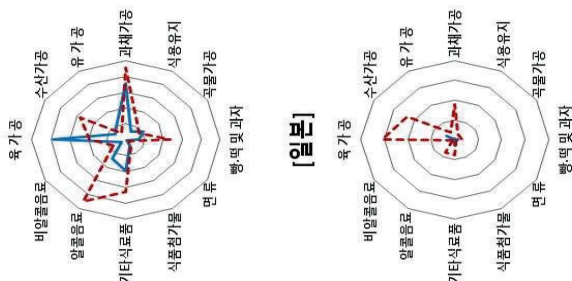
과채가공
식용유지
곡물가공
빵,떡 및 과자
면류
식품첨가물
기타식료품
알콜음료
비알콜음료
육 가 공
수산가공
유 가 공

[일본]

과채가공
식용유지
곡물가공
빵,떡 및 과자
면류
식품첨가물
기타식료품
알콜음료
비알콜음료
육 가 공
수산가공
유 가 공